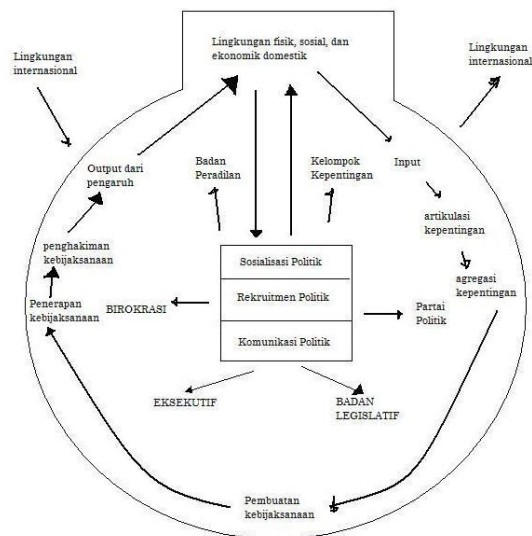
Lingkungan internasional

Lingkungan fisik, sosial, dan ekonomik domestik

Lingkungan internasional

Output dari pengaruh

Badan Peradilan

Kelompok Kepentingan

Input

artikulasi kepentingan

agregasi kepentingan

penghakiman kebijaksanaan

Sosialisasi Politik

Rekruitmen Politik

Komunikasi Politik

Penerapan kebijaksanaan

BIROKRASI

Partai Politik

EKSEKUTIF

BADAN LEGISLATIF

Pembuatan kebijaksanaan